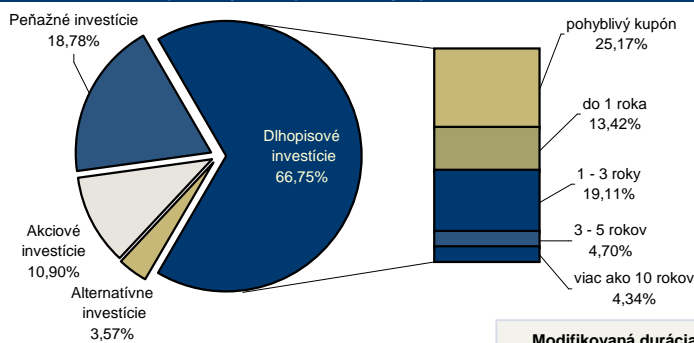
Peňažné investície
18,78%

Dlhopisové investície
66,75%

Akciové investície
10,90%

Alternatívne investície
3,57%

pohyblivý kupón
25,17%

do 1 roka
13,42%

1 - 3 roky
19,11%

3 - 5 rokov
4,70%

viac ako 10 rokov
4,34%

Modifikovaná durácia